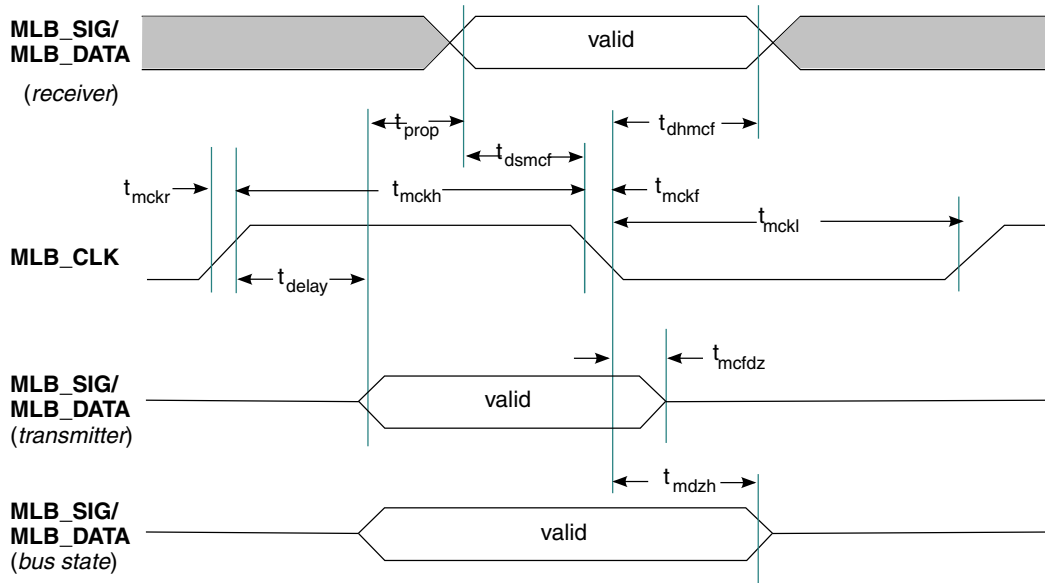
MLB_SIG/
MLB_DATA
(*receiver*)

valid

$t_{prop}$

$t_{dhmcf}$

$t_{dsmcf}$

$t_{mckr}$

$t_{mckh}$

$t_{mckf}$

$t_{mckl}$

MLB_CLK

$t_{delay}$

$t_{mcfdz}$

MLB_SIG/
MLB_DATA
(*transmitter*)

valid

$t_{mdzh}$

MLB_SIG/
MLB_DATA
(*bus state*)

valid